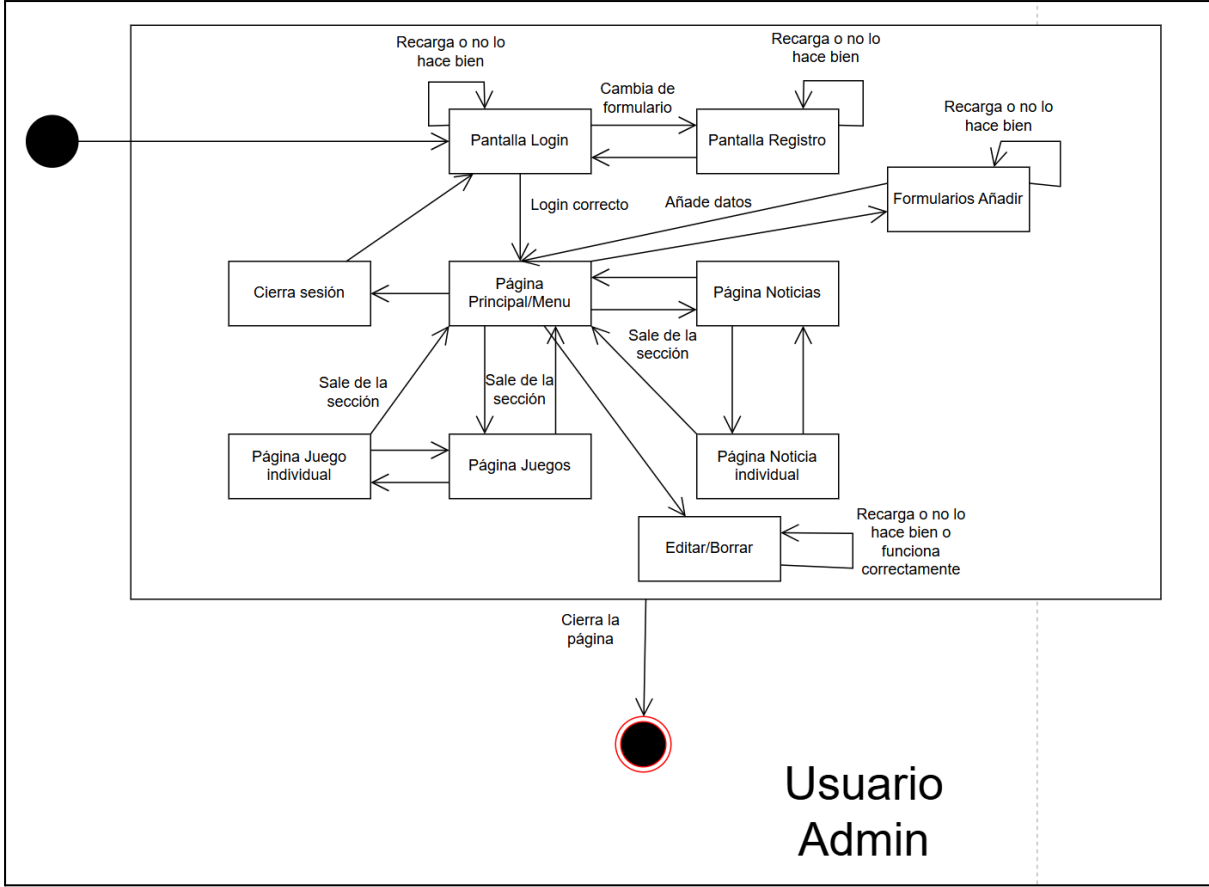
Recarga o no lo hace bien

Recarga o no lo hace bien

Cambia de formulario

Pantalla Login

Pantalla Registro

Recarga o no lo hace bien

Formularios Añadir

Añade datos

Login correcto

Cierra sesión

Página Principal/Menu

Página Noticias

Sale de la sección

Sale de la sección

Sale de la sección

Página Juego individual

Página Juegos

Página Noticia individual

Editar/Borrar

Recarga o no lo hace bien o funciona correctamente

Cierra la página

Usuario Admin